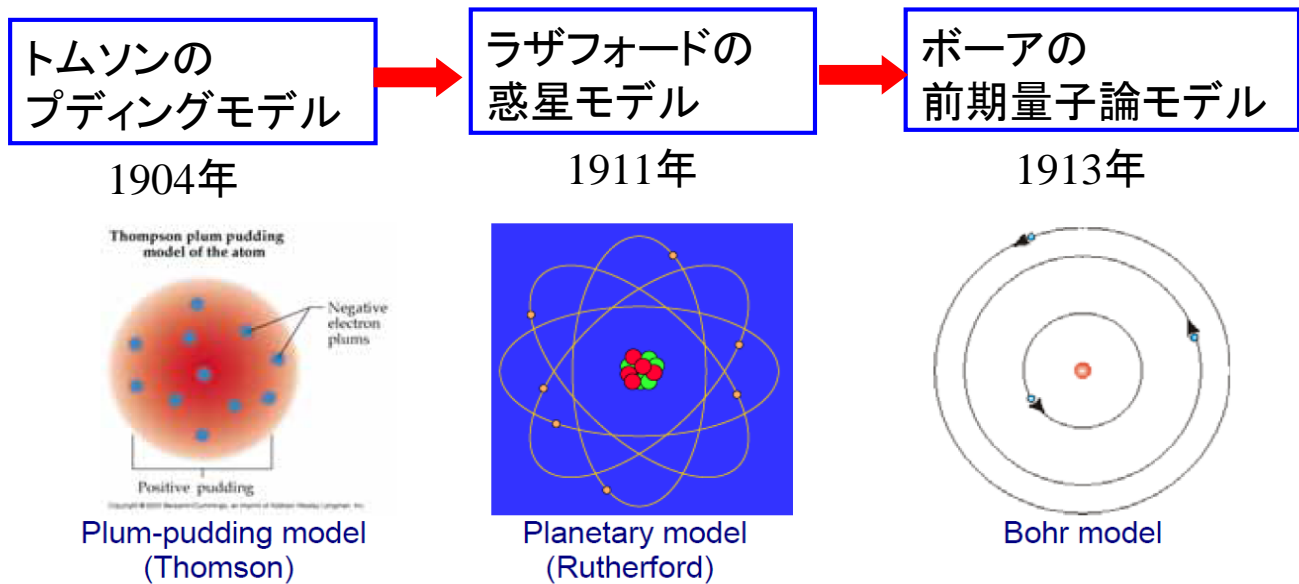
トムソンの
プディングモデル

1904年

ラザフォードの
惑星モデル

1911年

ボーアの
前期量子論モデル

1913年

Thompson plum pudding model of the atom

Negative electron plums

Positive pudding

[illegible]

Plum-pudding model
(Thomson)

Planetary model
(Rutherford)

Bohr model